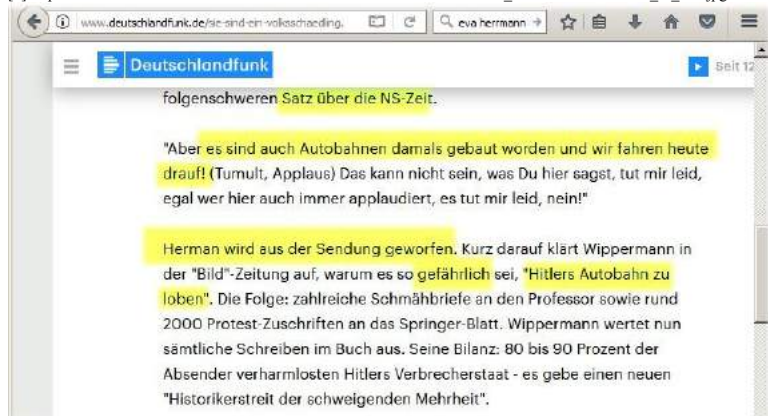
www.deutschlandfunk.de/sie-sind-ein-volksschaedling.

eva herrmann

Deutschlandfunk

Seit 12

folgenschweren Satz über die NS-Zeit.

"Aber es sind auch Autobahnen damals gebaut worden und wir fahren heute drauf! (Tumult, Applaus) Das kann nicht sein, was Du hier sagst, tut mir leid, egal wer hier auch immer applaudiert, es tut mir leid, nein!"

Herman wird aus der Sendung geworfen. Kurz darauf klärt Wippermann in der "Bild"-Zeitung auf, warum es so gefährlich sei, "Hitlers Autobahn zu loben". Die Folge: zahlreiche Schmähbriefe an den Professor sowie rund 2000 Protest-Zuschriften an das Springer-Blatt. Wippermann wertet nun sämtliche Schreiben im Buch aus. Seine Bilanz: 80 bis 90 Prozent der Absender verharmlosten Hitlers Verbrecherstaat - es gebe einen neuen "Historikerstreit der schweigenden Mehrheit".